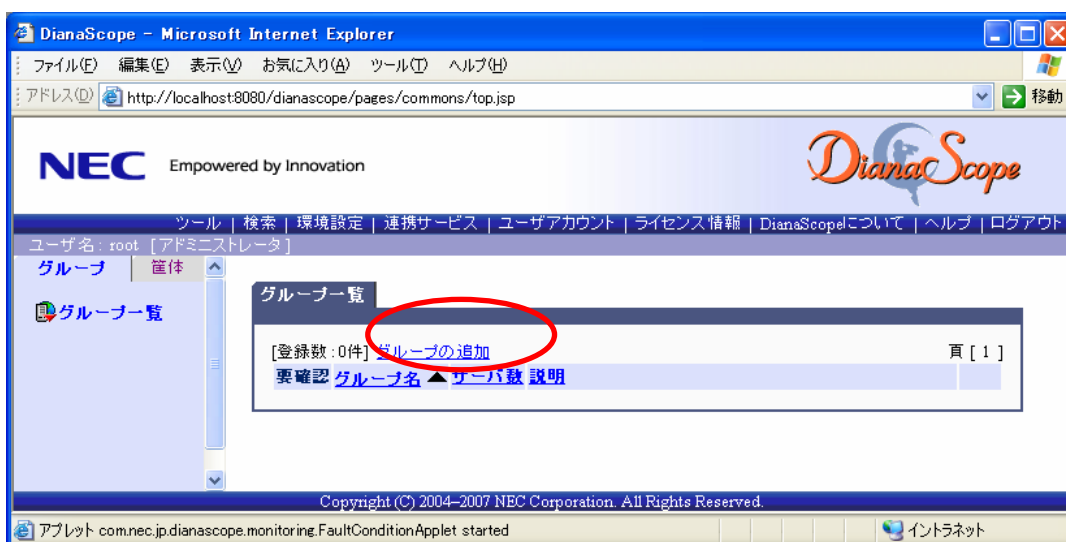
DianaScope - Microsoft Internet Explorer

ファイル(F) 編集(E) 表示(V) お気に入り(A) ツール(T) ヘルプ(H)

アドレス(D) http://localhost:8080/dianascope/pages/commons/top.jsp 移動

NEC Empowered by Innovation

DianaScope

ツール | 検索 | 環境設定 | 連携サービス | ユーザアカウント | ライセンス情報 | DianaScopeについて | ヘルプ | ログアウト

ユーザ名: root [アドミニストレータ]

グループ 筐体

グループ一覧

グループ一覧

[登録数:0件] グループの追加 頁[ 1 ]

| 要確認 | グループ名 ▲ | サーバ数 | 説明 |
|---|---|---|---|

Copyright (C) 2004-2007 NEC Corporation. All Rights Reserved.

アプレット com.nec.jp.dianascope.monitoring.FaultConditionApplet started

イントラネット